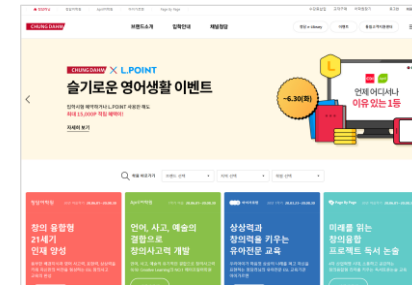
CHUNGDAHM

브랜드소개 입학안내 체험예약

CHUNGDAHM × L.POINT

슬기로운 영어생활 이벤트

~6.30(화)

자세히 보기

언제 어디서나 이유 있는 1등

창의 융합형 21세기 인재 양성

언어, 사고, 예술의 결합으로 창의사고력 개발

상상력과 창의력을 키우는 유아전문 교육

미래를 읽는 창의융합 프로젝트 독서 논술